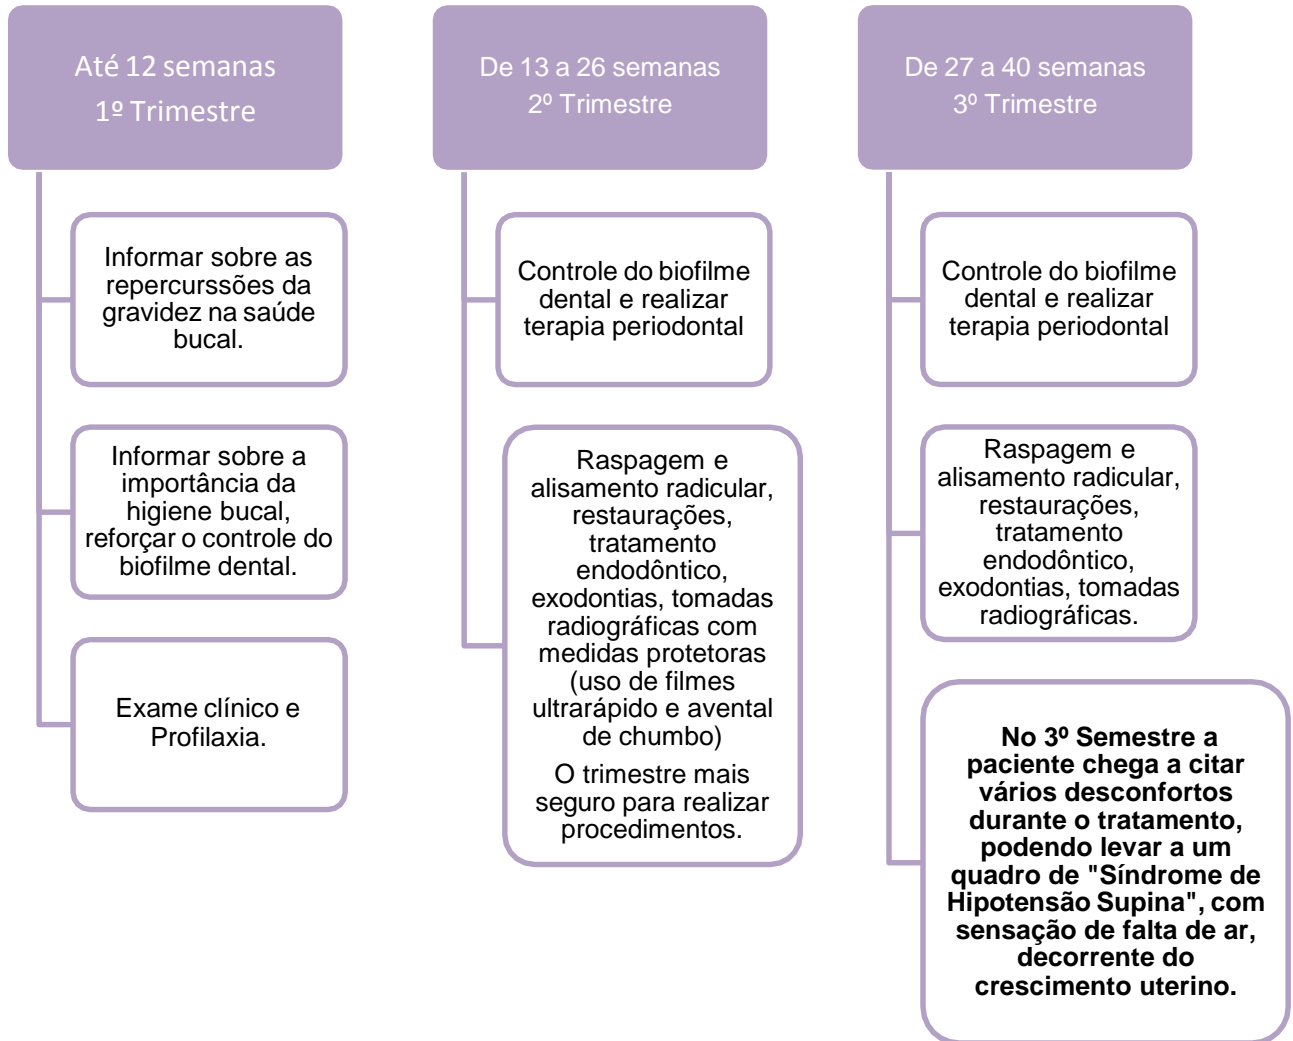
Até 12 semanas
1º Trimestre

Informar sobre as repercurssões da gravidez na saúde bucal.

Informar sobre a importância da higiene bucal, reforçar o controle do biofilme dental.

Exame clínico e Profilaxia.

De 13 a 26 semanas
2º Trimestre

Controle do biofilme dental e realizar terapia periodontal

Raspagem e alisamento radicular, restaurações, tratamento endodôntico, exodontias, tomadas radiográficas com medidas protetoras (uso de filmes ultrarápido e avental de chumbo)

O trimestre mais seguro para realizar procedimentos.

De 27 a 40 semanas
3º Trimestre

Controle do biofilme dental e realizar terapia periodontal

Raspagem e alisamento radicular, restaurações, tratamento endodôntico, exodontias, tomadas radiográficas.

No 3º Semestre a paciente chega a citar vários desconfortos durante o tratamento, podendo levar a um quadro de "Síndrome de Hipotensão Supina", com sensação de falta de ar, decorrente do crescimento uterino.